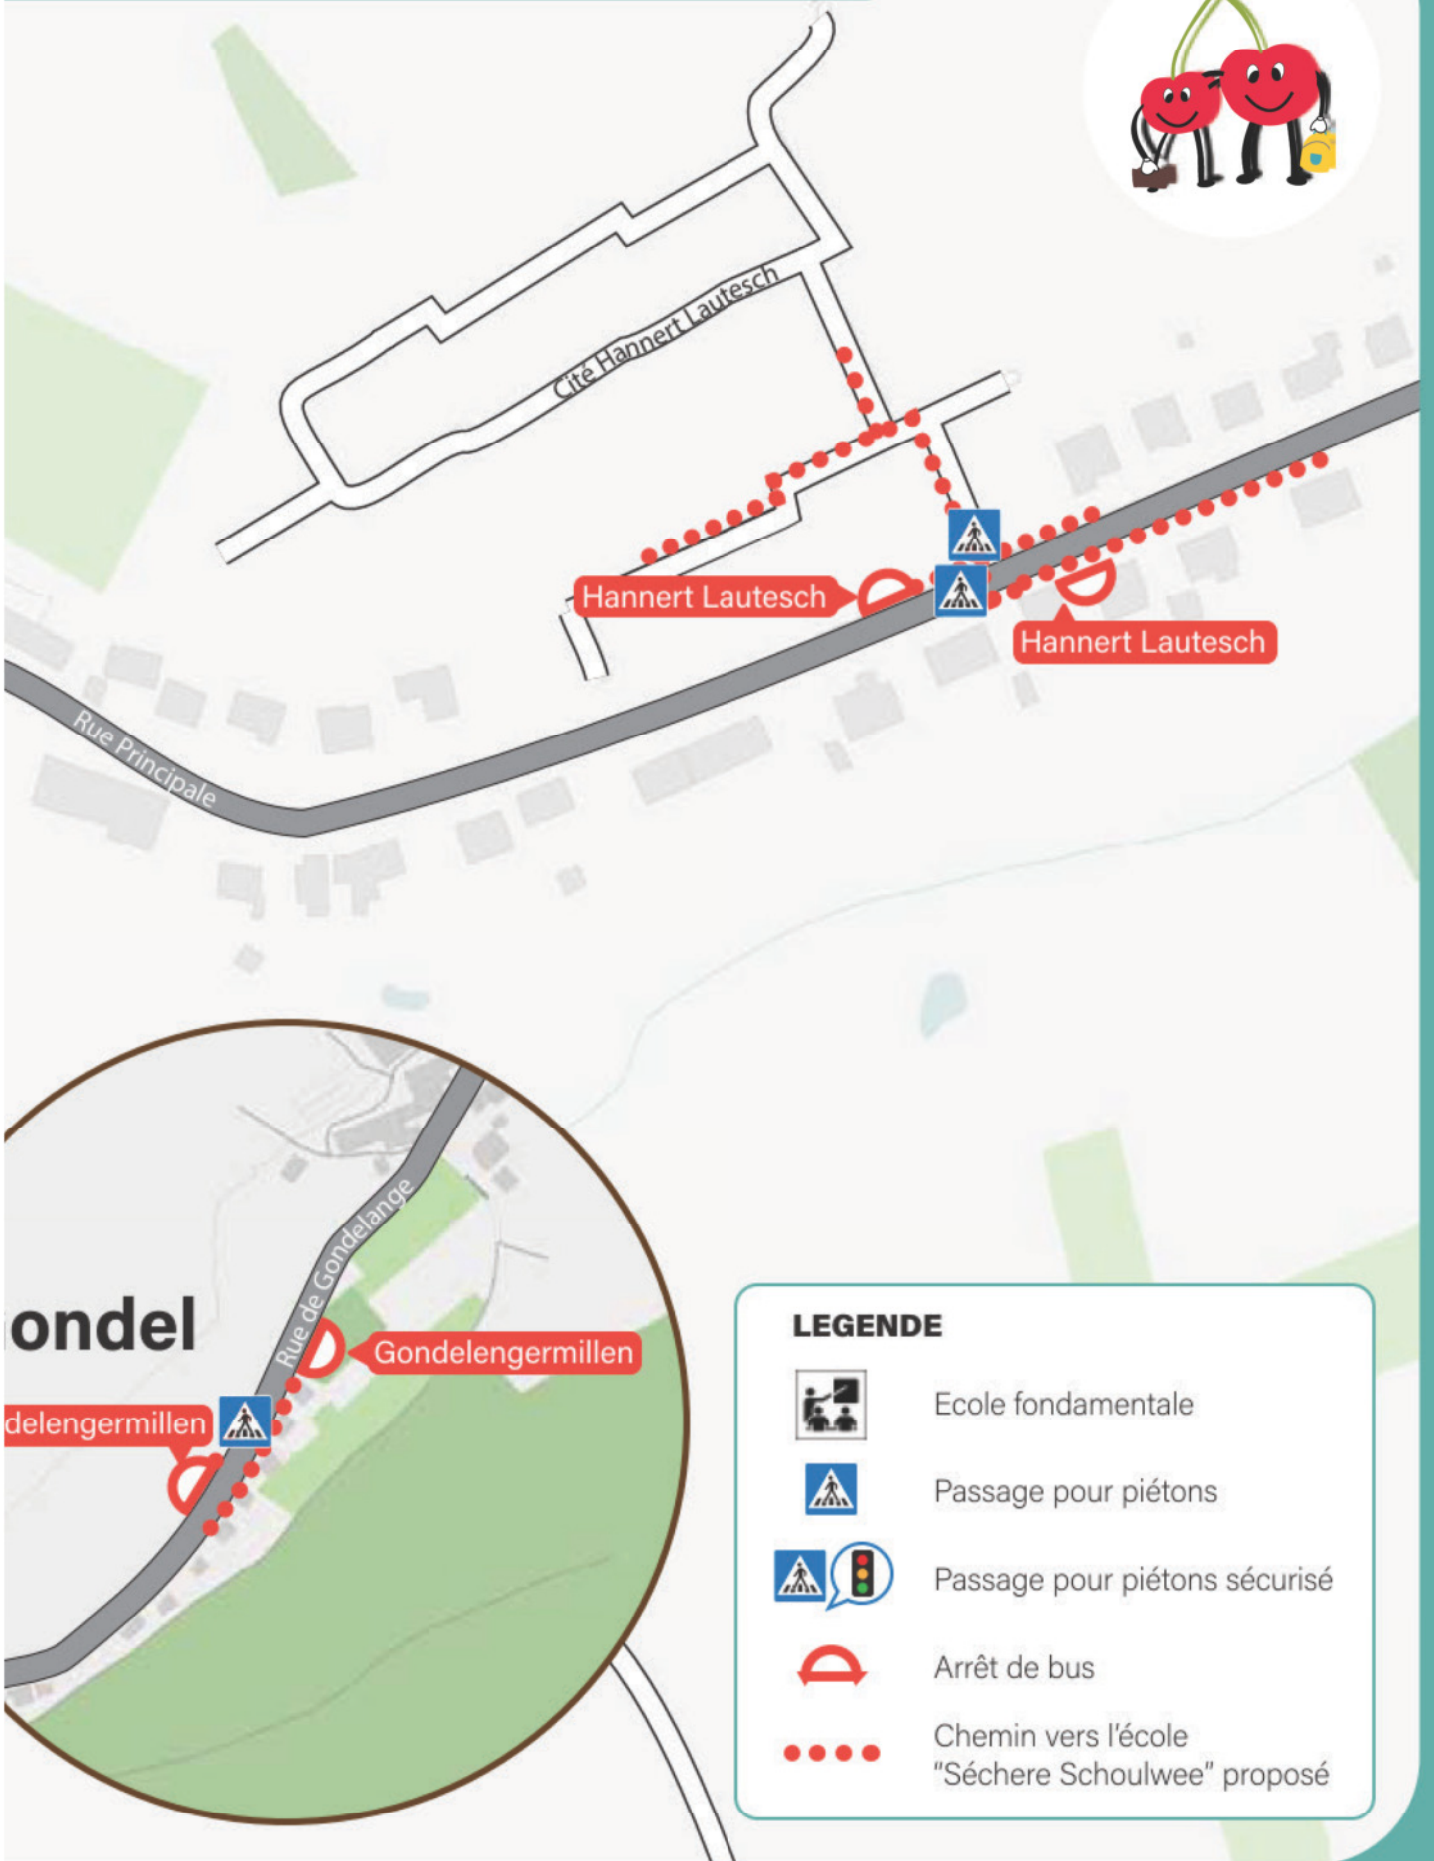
Cité Hannert Lautesch

Hannert Lautesch

Hannert Lautesch

Rue Principale

ondel

Rue de Gondelange

Gondelengermillen

delengermillen

LEGENDE

Ecole fondamentale

Passage pour piétons

Passage pour piétons sécurisé

Arrêt de bus

Chemin vers l'école "Séchere Schoulwee" proposé